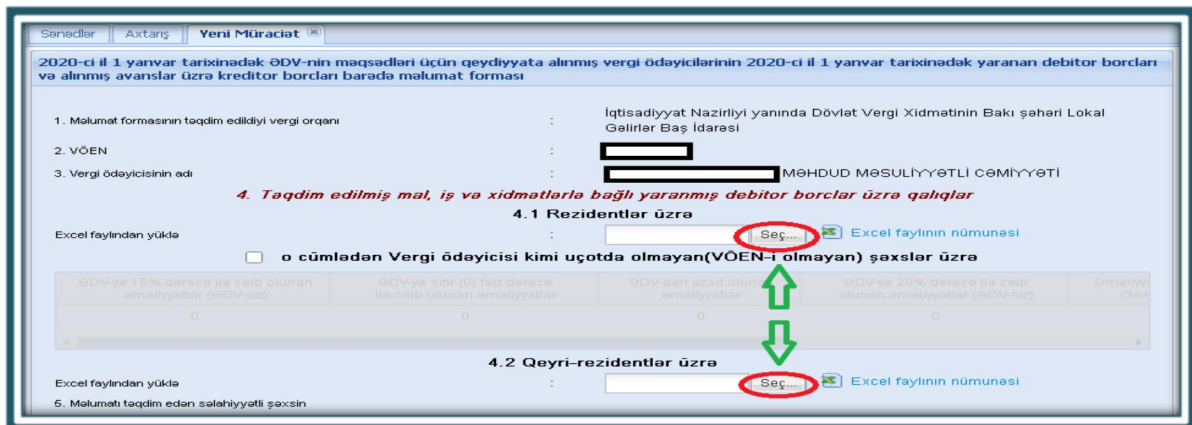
Sənədlər | Axtarış | Yeni Müraciət

2020-ci il 1 yanvar tarixinədək ƏDV-nin məqsədləri üçün qeydiyyata alınmış vergi ödəyicilərinin 2020-ci il 1 yanvar tarixinədək yaranan debitor borcları və alınmış avanslar üzrə kreditor borcları barədə məlumat forması

1. Məlumat formasının təqdim edildiyi vergi orqanı : İqtisadiyyat Nazirliyi yanında Dövlət Vergi Xidmətinin Bakı şəhəri Lokal Gəlirlər Baş İdarəsi

2. VÖEN :

3. Vergi ödəyicisinin adı : MƏHDUD MƏSULİYYƏTLİ CƏMİYYƏTİ

4. Təqdim edilmiş mal, iş və xidmətlərlə bağlı yaranmış debitor borclar üzrə qalıqlar

4.1 Rezidentlər üzrə

Excel faylından yüklə : Seç... Excel faylının nümunəsi

o cümlədən Vergi ödəyicisi kimi uçotda olmayan(VÖEN-i olmayan) şəxslər üzrə

| ƏDV-yə 18% dərəcə ilə cəlb olunan əməliyyatlar (ƏDV-siz) | ƏDV-yə sıfır (0) faiz dərəcə ilə cəlb olunan əməliyyatlar | ƏDV-dən azad olunan əməliyyatlar | ƏDV-yə 20% dərəcə ilə cəlb olunan əməliyyatlar (ƏDV-siz) | Əməliyy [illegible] |
|---|---|---|---|---|
| 0 | 0 | 0 | 0 | |

4.2 Qeyri-rezidentlər üzrə

Excel faylından yüklə : Seç... Excel faylının nümunəsi

5. Məlumatı təqdim edən səlahiyyətli şəxsin